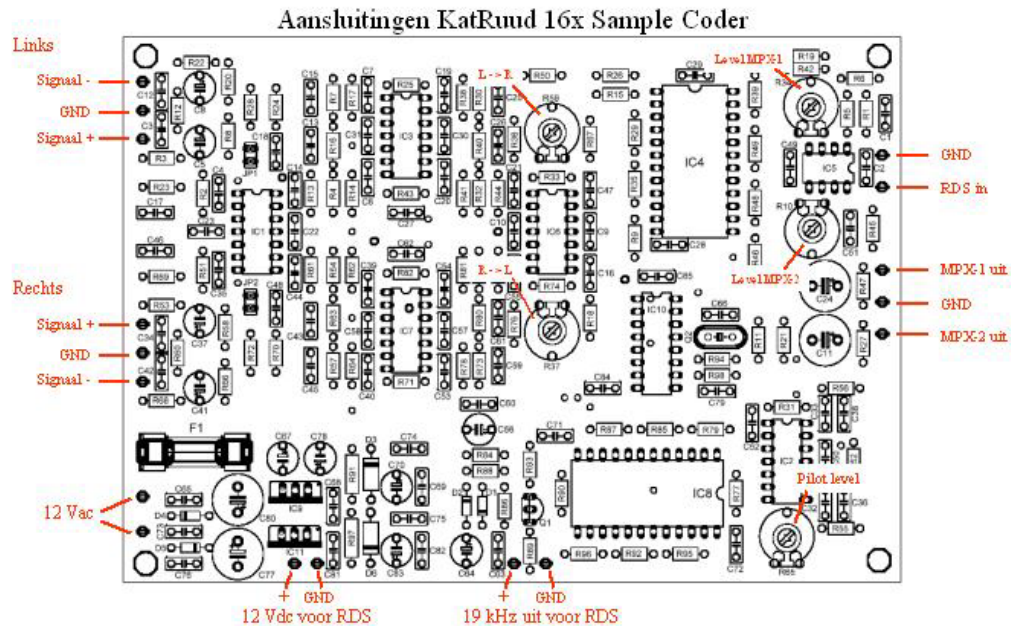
Aansluitingen KatRuud 16x Sample Coder

Links

Signaal -

GND

Signaal +

Rechts

Signaal +

GND

Signaal -

12 Vac

L -> R

R -> L

Level MPX-1

Level MPX-2

GND

RDS in

MPX-1 uit

GND

MPX-2 uit

Pilot level

+ GND
12 Vdc voor RDS

+ GND
19 kHz uit voor RDS

R22 R20 C12 R12 C8 R28 R24 C3 R8 C16 R3 C5 JP1 C15 C13 C14 R13 R16 R7 R17 C31 R4 R14 C6 R25 IC3 C19 R30 C30 C26 R43 R41 R32 R40 R38 R50 R58 R26 R15 R87 R29 C29 IC4 R19 R42 R34 R6 R5 R1 C1 R39 C49 IC5 C2 C4 R2 R23 C17 C27 IC1 C22 R33 C47 R44 C10 IC6 C9 R36 R35 R9 C28 R49 R48 R10 R46 C51 C46 R59 R51 C32 C45 C18 R61 R82 R62 R81 C16 R74 C65 C24 R47 JP2 C48 C44 R53 C37 R52 C39 R83 C38 R63 IC7 C54 C57 R80 R18 R37 IC10 C66 R17 R27 C11 R35 R72 R78 C43 R57 R64 R71 R73 C59 R94 R98 C34 R56 C42 R55 R68 C41 C50 C40 C53 C84 C79 C60 C86 C71 R87 R85 R79 R31 R56 F1 C87 C78 D3 C74 R91 C70 R83 R84 R88 IC2 C36 C65 D4 C80 IC9 C88 C69 D2 D1 R90 IC8 R77 C52 R55 C75 Q1 R89 D5 IC11 R97 C82 R96 R92 R95 C72 R65 C76 C77 C81 D6 C83 C64 C63